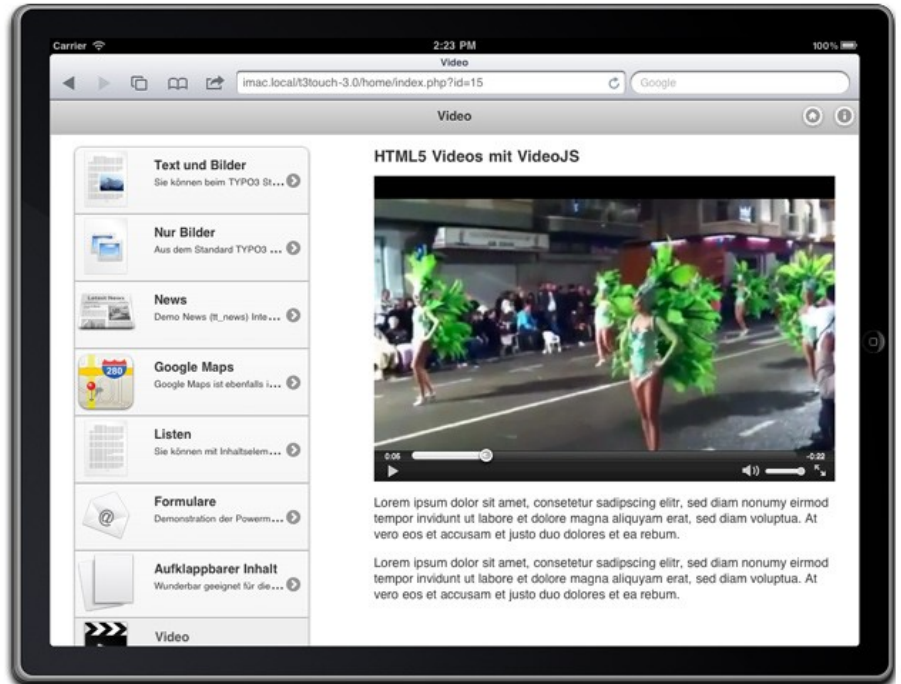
Carrier
2:23 PM
100%
Video
imac.local/t3touch-3.0/home/index.php?id=15
Google
Video

Text und Bilder
Sie können beim TYPO3 St...

Nur Bilder
Aus dem Standard TYPO3 ...

Latest News
News
Demo News (tt_news) Inte...

280
Google Maps
Google Maps ist ebenfalls i...

Listen
Sie können mit Inhaltselem...

Formulare
Demonstration der Powerm...

Aufklappbarer Inhalt
Wunderbar geeignet für die...

Video

HTML5 Videos mit VideoJS

0:05
-0:22

Lorem ipsum dolor sit amet, consetetur sadipscing elitr, sed diam nonumy eirmod tempor invidunt ut labore et dolore magna aliquyam erat, sed diam voluptua. At vero eos et accusam et justo duo dolores et ea rebum.

Lorem ipsum dolor sit amet, consetetur sadipscing elitr, sed diam nonumy eirmod tempor invidunt ut labore et dolore magna aliquyam erat, sed diam voluptua. At vero eos et accusam et justo duo dolores et ea rebum.